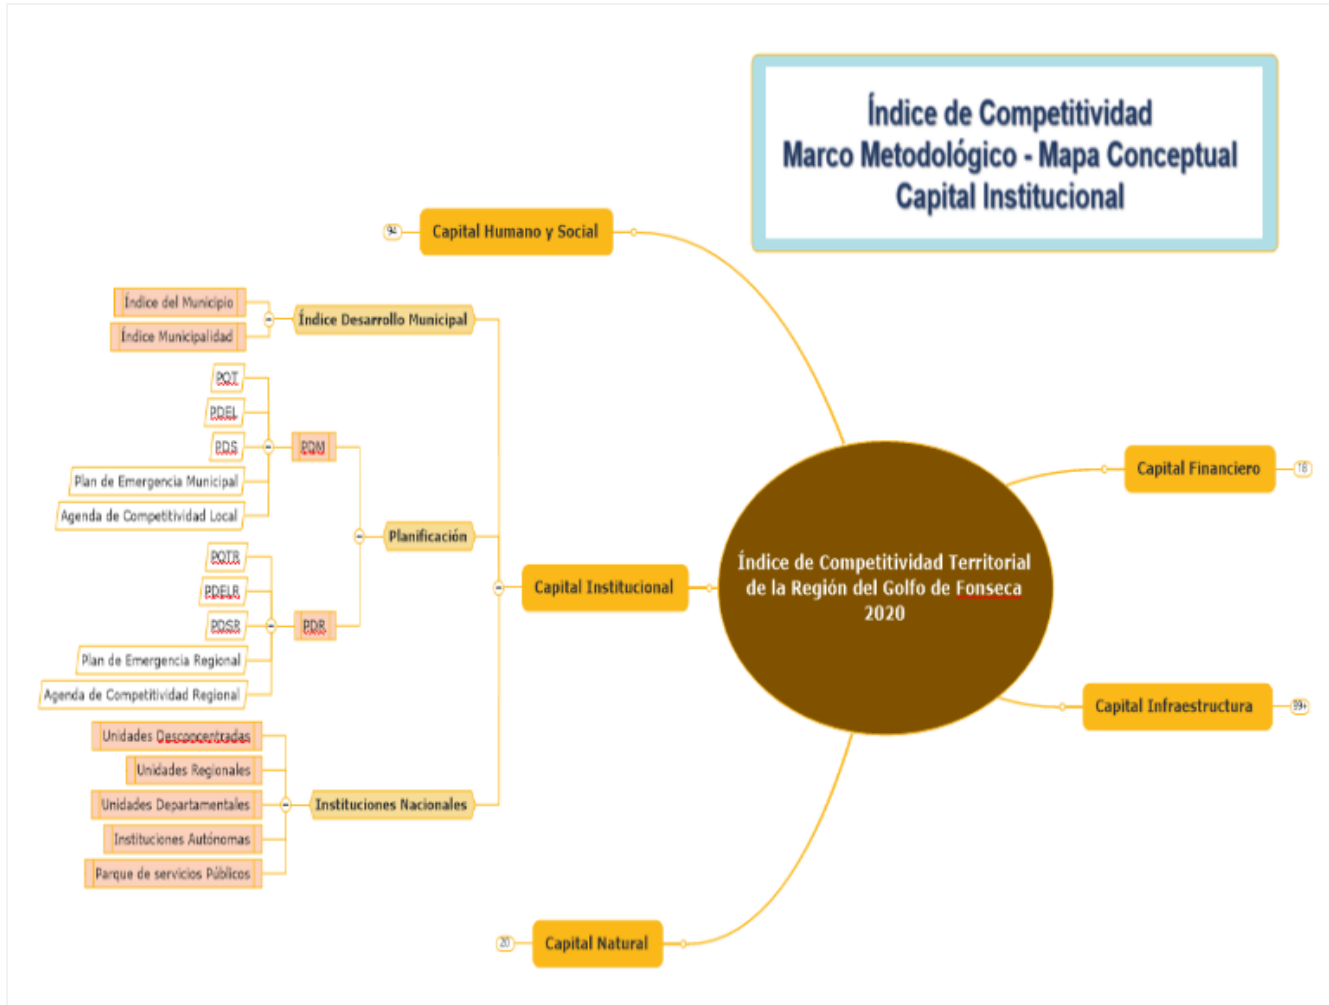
Índice de Competitividad
Marco Metodológico - Mapa Conceptual
Capital Institucional

96
Capital Humano y Social

Índice del Municipio
Índice Municipalidad
Índice Desarrollo Municipal

POT
PDEL
PDS
Plan de Emergencia Municipal
Agenda de Competitividad Local
PDM

Planificación

POTR
PDELR
PDSR
Plan de Emergencia Regional
Agenda de Competitividad Regional
PDR

Capital Institucional

Unidades Desconcentradas
Unidades Regionales
Unidades Departamentales
Instituciones Autónomas
Parque de servicios Públicos
Instituciones Nacionales

Índice de Competitividad Territorial de la Región del Golfo de Fonseca 2020

Capital Financiero
18

Capital Infraestructura
99+

20
Capital Natural